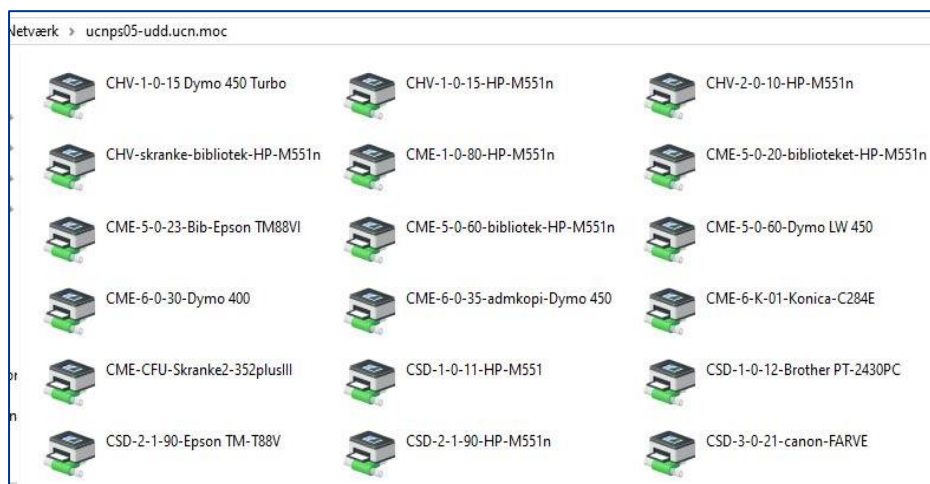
Netværk > ucnps05-udd.ucn.moc

CHV-1-0-15 Dymo 450 Turbo
CHV-1-0-15-HP-M551n
CHV-2-0-10-HP-M551n
CHV-skranke-bibliotek-HP-M551n
CME-1-0-80-HP-M551n
CME-5-0-20-biblioteket-HP-M551n
CME-5-0-23-Bib-Epson TM88VI
CME-5-0-60-bibliotek-HP-M551n
CME-5-0-60-Dymo LW 450
CME-6-0-30-Dymo 400
CME-6-0-35-admkopi-Dymo 450
CME-6-K-01-Konica-C284E
CME-CFU-Skranke2-352plusIII
CSD-1-0-11-HP-M551
CSD-1-0-12-Brother PT-2430PC
CSD-2-1-90-Epson TM-T88V
CSD-2-1-90-HP-M551n
CSD-3-0-21-canon-FARVE